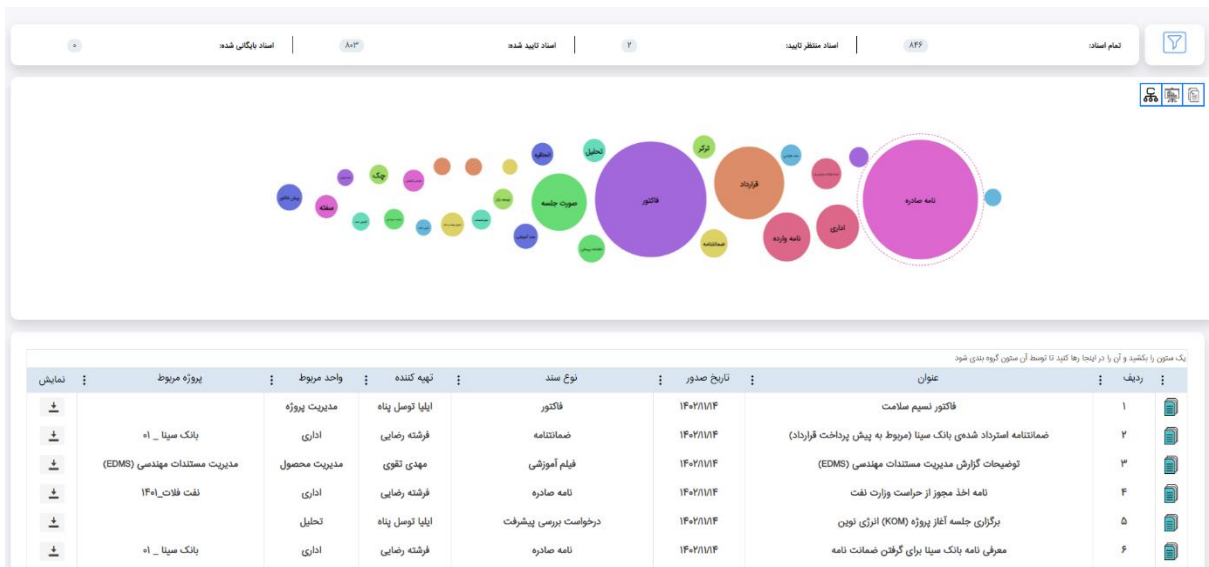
تمام اسناد: ۸۴۶ | اسناد منتظر تایید: ۲ | اسناد تایید شده: ۸۰۳ | اسناد بایگانی شده: ۰

نامه صادره
اداری
نامه وارده
قرارداد
ضمانتنامه
فاکتور
تحلیل
ترکر
صورت جلسه
مناقصه
چک
سفته

یک ستون را بکشید و آن را در اینجا رها کنید تا توسط آن ستون گروه بندی شود

| ردیف | عنوان | تاریخ صدور | نوع سند | تهیه کننده | واحد مربوط | پروژه مربوط | نمایش |
|---|---|---|---|---|---|---|---|
| ۱ | فاکتور نسیم سلامت | ۱۴۰۲/۱۱/۱۴ | فاکتور | ایلیا توسل پناه | مدیریت پروژه | | |
| ۲ | ضمانتنامه استرداد شده‌ی بانک سینا (مربوط به پیش پرداخت قرارداد) | ۱۴۰۲/۱۱/۱۴ | ضمانتنامه | فرشته رضایی | اداری | بانک سینا _ ۰۱ | |
| ۳ | توضیحات گزارش مدیریت مستندات مهندسی (EDMS) | ۱۴۰۲/۱۱/۱۴ | فیلم آموزشی | مهدی تقوی | مدیریت محصول | مدیریت مستندات مهندسی (EDMS) | |
| ۴ | نامه اخذ مجوز از حراست وزارت نفت | ۱۴۰۲/۱۱/۱۴ | نامه صادره | فرشته رضایی | اداری | نفت فلات_۱۴۰۱ | |
| ۵ | برگزاری جلسه آغاز پروژه (KOM) انرژی نوین | ۱۴۰۲/۱۱/۱۴ | درخواست بررسی پیشرفت | ایلیا توسل پناه | تحلیل | | |
| ۶ | معرفی نامه بانک سینا برای گرفتن ضمانت نامه | ۱۴۰۲/۱۱/۱۴ | نامه صادره | فرشته رضایی | اداری | بانک سینا _ ۰۱ | |